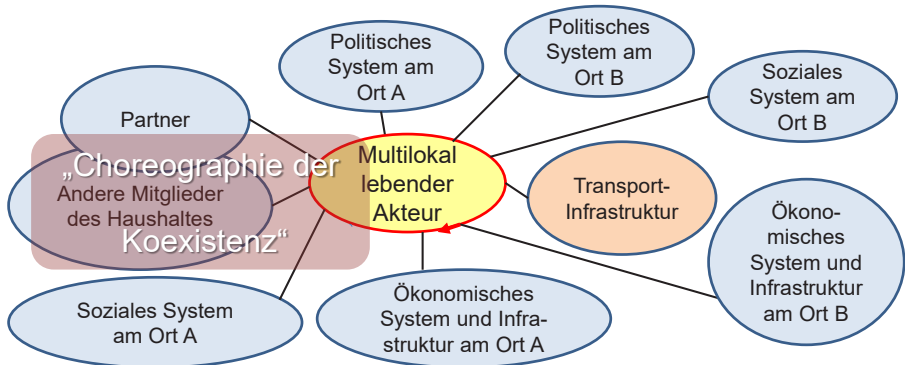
Multilokal lebender Akteur

Politisches System am Ort A

Politisches System am Ort B

Soziales System am Ort B

Partner

„Choreographie der Koexistenz“

Andere Mitglieder des Haushaltes

Transport-Infrastruktur

Ökonomisches System und Infrastruktur am Ort B

Soziales System am Ort A

Ökonomisches System und Infrastruktur am Ort A